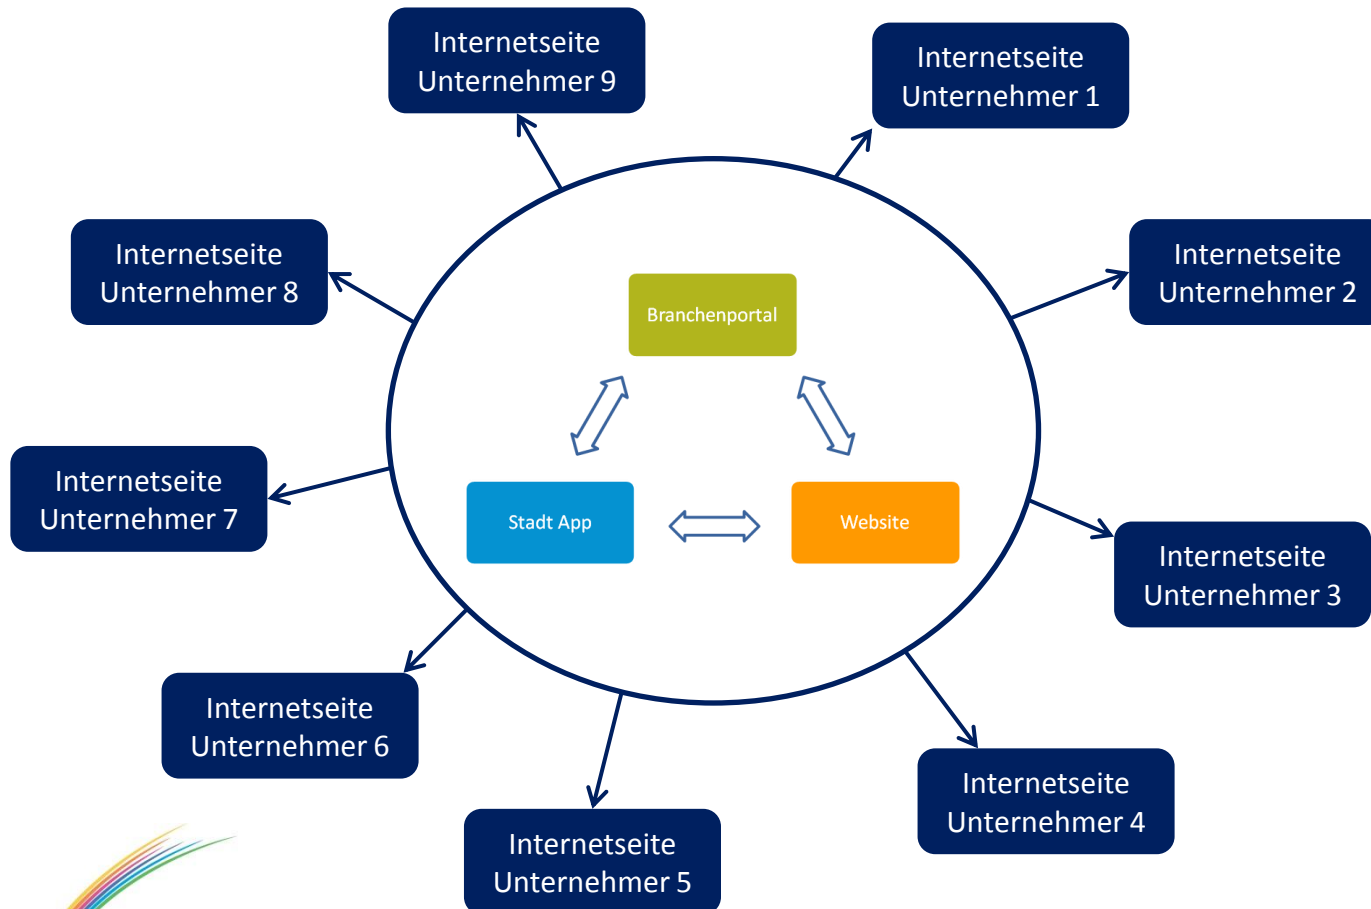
Internetseite Unternehmer 9

Internetseite Unternehmer 1

Internetseite Unternehmer 8

Internetseite Unternehmer 2

Branchenportal

Internetseite Unternehmer 7

Stadt App

Website

Internetseite Unternehmer 3

Internetseite Unternehmer 6

Internetseite Unternehmer 4

Internetseite Unternehmer 5